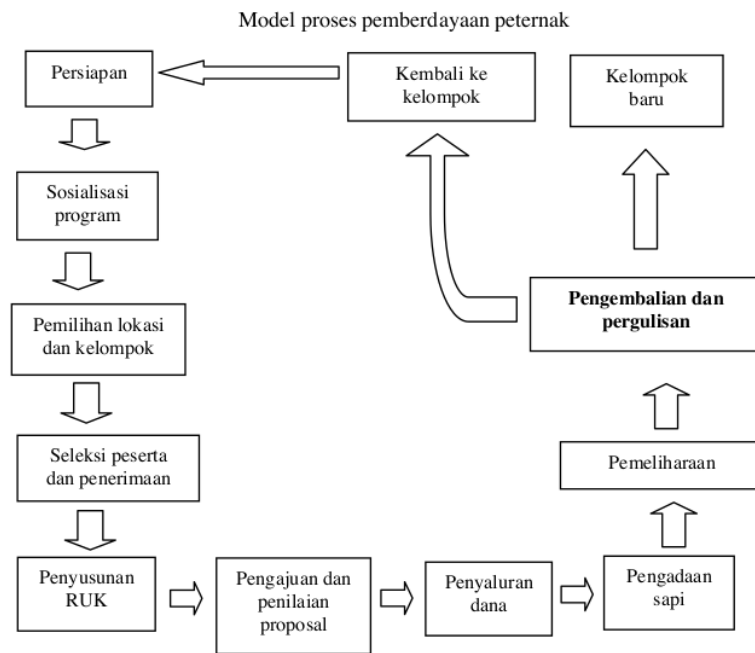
Model proses pemberdayaan peternak

Persiapan

Kembali ke kelompok

Kelompok baru

Sosialisasi program

Pemilihan lokasi dan kelompok

Pengembalian dan pergulisan

Seleksi peserta dan penerimaan

Pemeliharaan

Penyusunan RUK

Pengajuan dan penilaian proposal

Penyaluran dana

Pengadaan sapi